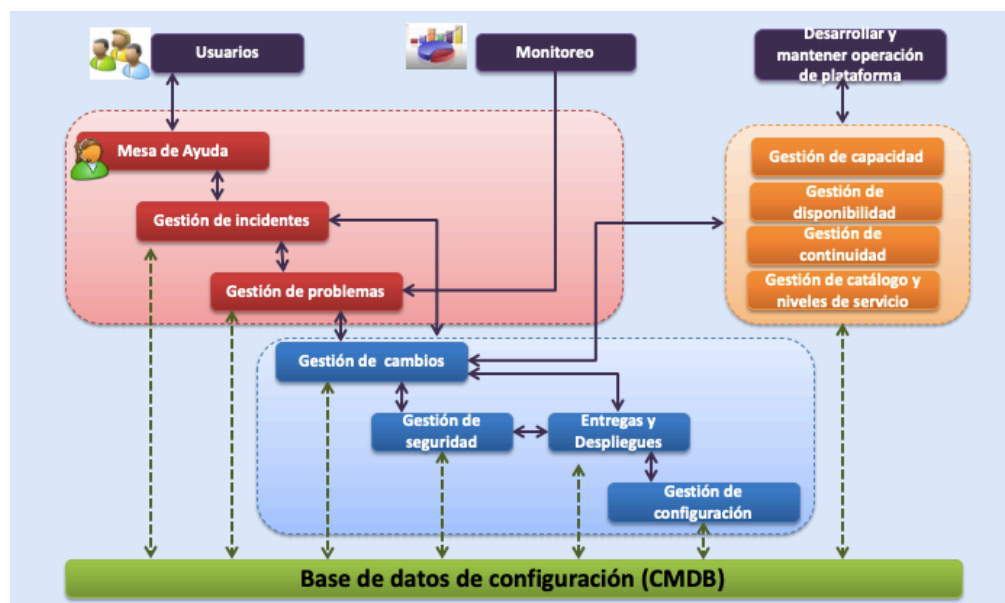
Usuarios

Monitoreo

Desarrollar y mantener operación de plataforma

Mesa de Ayuda

Gestión de incidentes

Gestión de problemas

Gestión de capacidad

Gestión de disponibilidad

Gestión de continuidad

Gestión de catálogo y niveles de servicio

Gestión de cambios

Gestión de seguridad

Entregas y Despliegues

Gestión de configuración

Base de datos de configuración (CMDB)